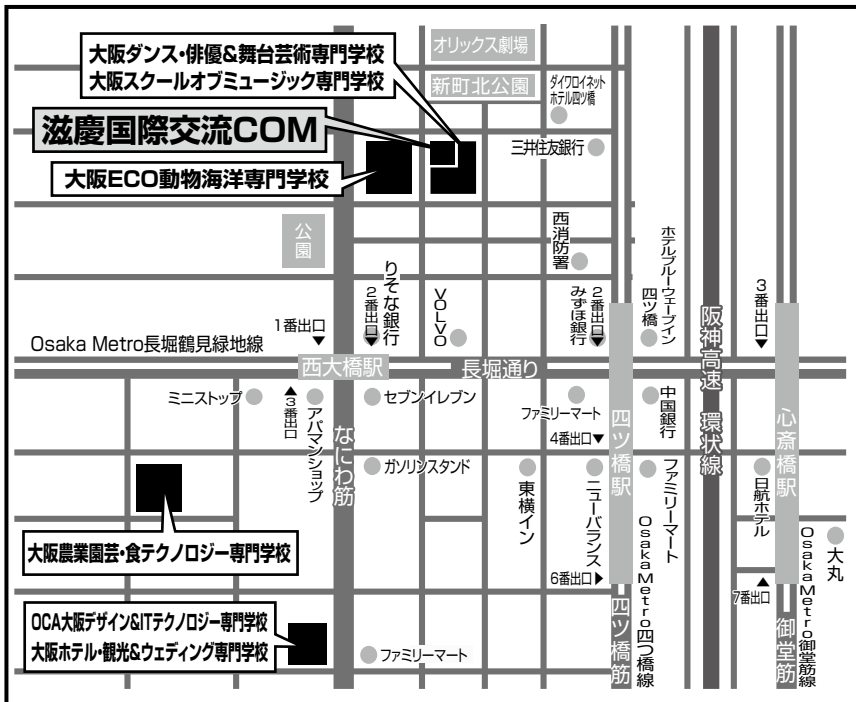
オリックス劇場

大阪ダンス・俳優&舞台芸術専門学校
大阪スクールオブミュージック専門学校

新町北公園

ダイワロイネットホテル四ツ橋

滋慶国際交流COM

三井住友銀行

大阪ECO動物海洋専門学校

公園

西消防署

ホテルブルーウェーブイン四ツ橋

りそな銀行

2番出口

VOLVO

2番出口

みずほ銀行

阪神高速環状線

3番出口

1番出口

Osaka Metro長堀鶴見緑地線

西大橋駅

長堀通り

ミニストップ

3番出口

アパマンショップ

セブンイレブン

ファミリーマート

中国銀行

四ツ橋駅

心斎橋駅

4番出口

なにわ筋

ガソリンスタンド

東横イン

ニューバランス

ファミリーマート

日航ホテル

Osaka Metro四つ橋線

Osaka Metro御堂筋線

大丸

大阪農業園芸・食テクノロジー専門学校

6番出口

7番出口

四ツ橋筋

御堂筋

OCA大阪デザイン&ITテクノロジー専門学校
大阪ホテル・観光&ウェディング専門学校

ファミリーマート